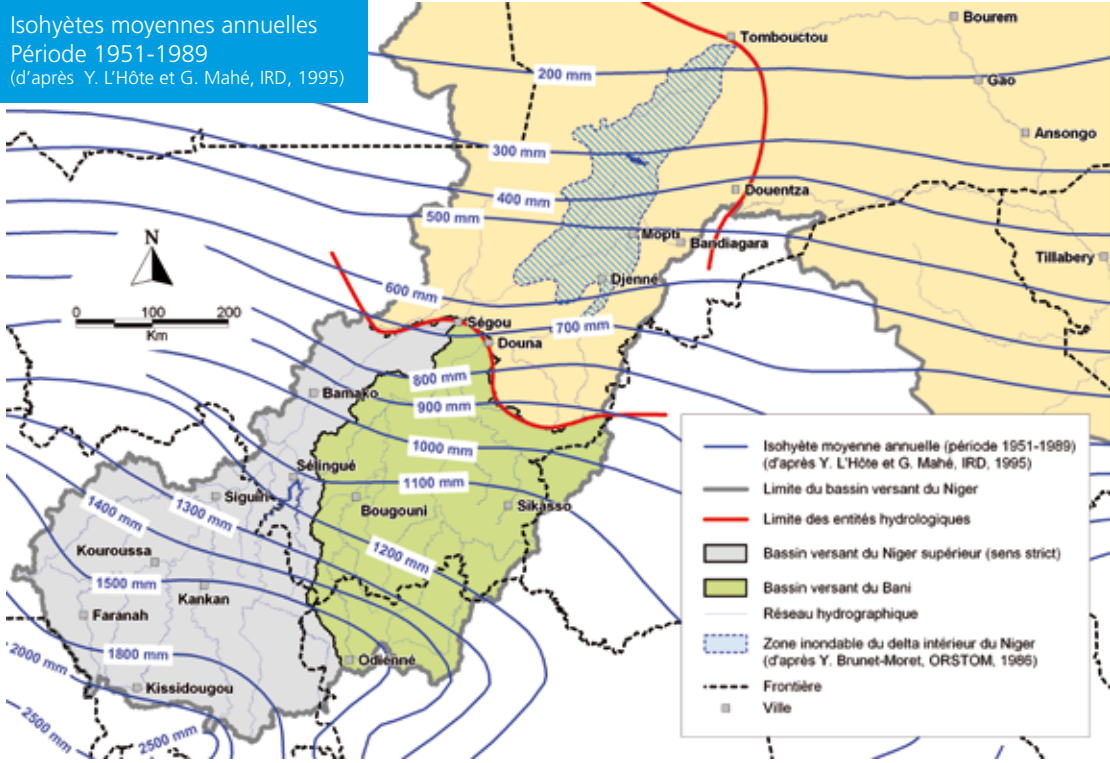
Isohyètes moyennes annuelles
Période 1951-1989
(d'après Y. L'Hôte et G. Mahé, IRD, 1995)

Tombouctou
Bourem
Gao
Ansongo
200 mm
300 mm
400 mm
500 mm
Douentza
Mopti
Bandiagara
Tillabery
Djenné
600 mm
700 mm
Ségou
Douna
800 mm
900 mm
1000 mm
1100 mm
1200 mm
1300 mm
1400 mm
1500 mm
1800 mm
2000 mm
2500 mm
2500 mm
Bamako
Sélingué
Siguiri
Bougouni
Sikasso
Kouroussa
Kankan
Faranah
Odienné
Kissidougou

N
0 100 200
Km

Isohyète moyenne annuelle (période 1951-1989) (d'après Y. L'Hôte et G. Mahé, IRD, 1995)
Limite du bassin versant du Niger
Limite des entités hydrologiques
Bassin versant du Niger supérieur (sens strict)
Bassin versant du Bani
Réseau hydrographique
Zone inondable du delta intérieur du Niger (d'après Y. Brunet-Moret, ORSTOM, 1986)
Frontière
Ville